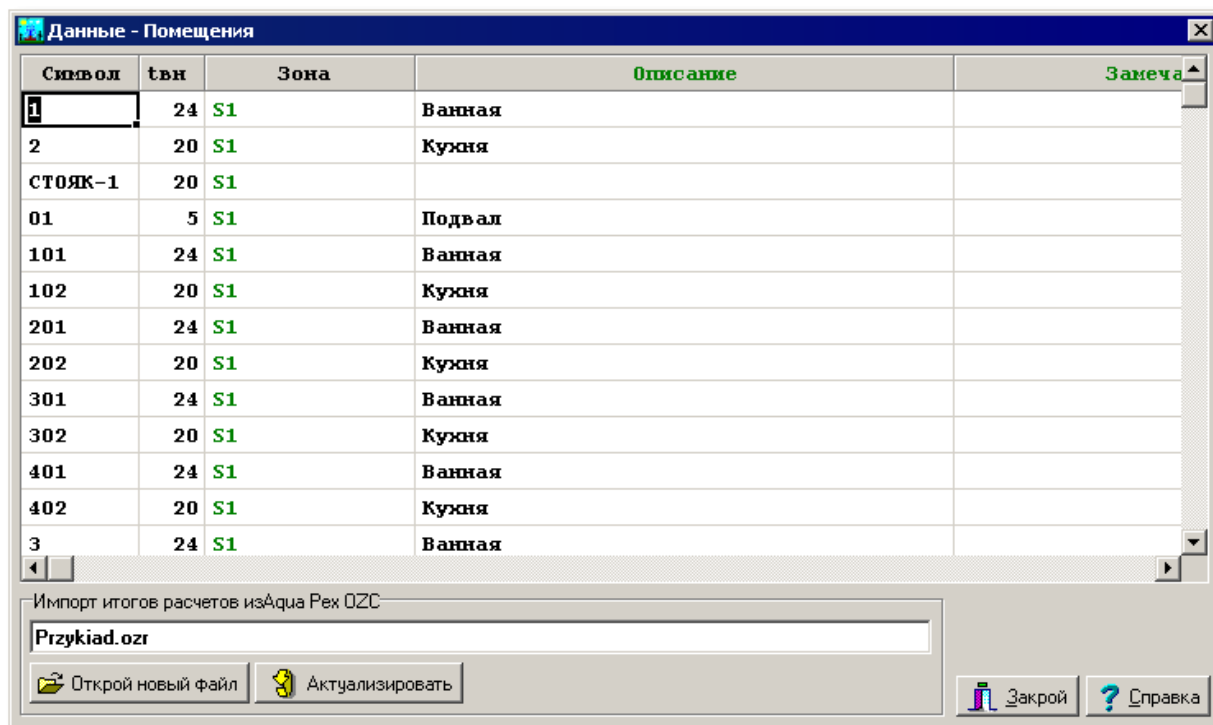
Данные - Помещения

| Символ | tвн | Зона | Описание | Замеча |
|---|---|---|---|---|
| 1 | 24 | S1 | Ванная | |
| 2 | 20 | S1 | Кухня | |
| СТОЯК-1 | 20 | S1 | | |
| 01 | 5 | S1 | Подвал | |
| 101 | 24 | S1 | Ванная | |
| 102 | 20 | S1 | Кухня | |
| 201 | 24 | S1 | Ванная | |
| 202 | 20 | S1 | Кухня | |
| 301 | 24 | S1 | Ванная | |
| 302 | 20 | S1 | Кухня | |
| 401 | 24 | S1 | Ванная | |
| 402 | 20 | S1 | Кухня | |
| 3 | 24 | S1 | Ванная | |

Импорт итогов расчетов изAqua Pex OZC
Przykiad.ozr
Открой новый файл
Актуализировать
Закрой
Справка